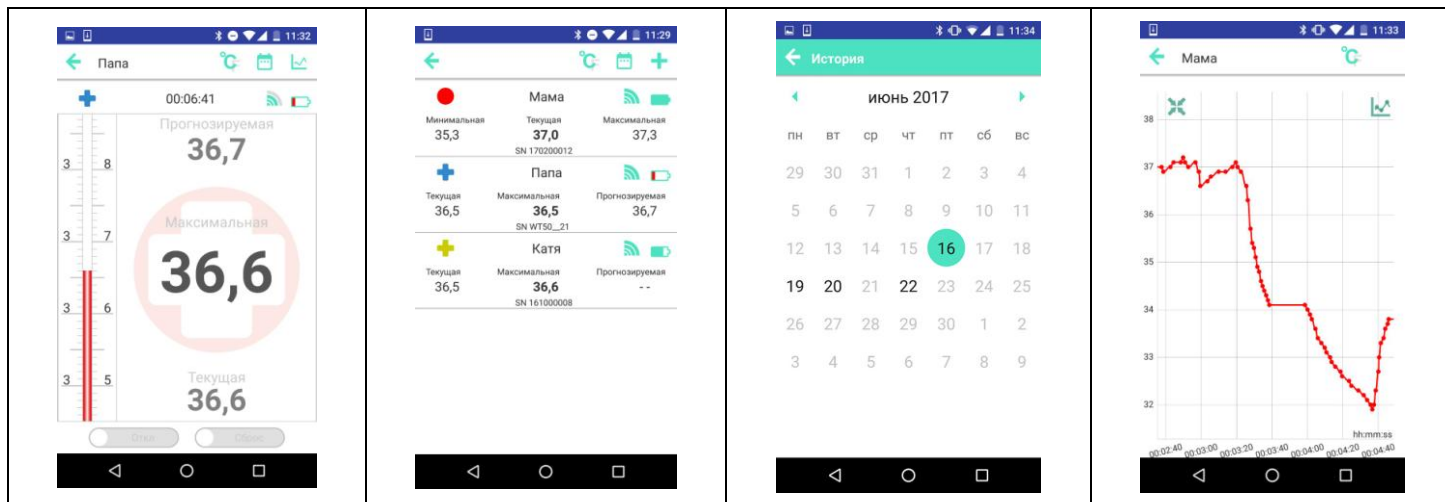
11:32
Папа
00:06:41
Прогнозируемая
36,7
3 8
3 7
Максимальная
36,6
3 6
3 5
Текущая
36,6
Откл
Сброс

11:29
Мама
Минимальная
35,3
Текущая
37,0
Максимальная
37,3
SN 170200012
Папа
Текущая
36,5
Максимальная
36,5
Прогнозируемая
36,7
SN WT50__21
Катя
Текущая
36,5
Максимальная
36,6
Прогнозируемая
- -
SN 161000008

11:34
История
июнь 2017

| пн | вт | ср | чт | пт | сб | вс |
|---|---|---|---|---|---|---|
| 29 | 30 | 31 | 1 | 2 | 3 | 4 |
| 5 | 6 | 7 | 8 | 9 | 10 | 11 |
| 12 | 13 | 14 | 15 | 16 | 17 | 18 |
| 19 | 20 | 21 | 22 | 23 | 24 | 25 |
| 26 | 27 | 28 | 29 | 30 | 1 | 2 |
| 3 | 4 | 5 | 6 | 7 | 8 | 9 |

11:33
Мама
38
37
36
35
34
33
32
hh:mm:ss
00:02:40 00:03:00 00:03:20 00:03:40 00:04:00 00:04:20 00:04:40